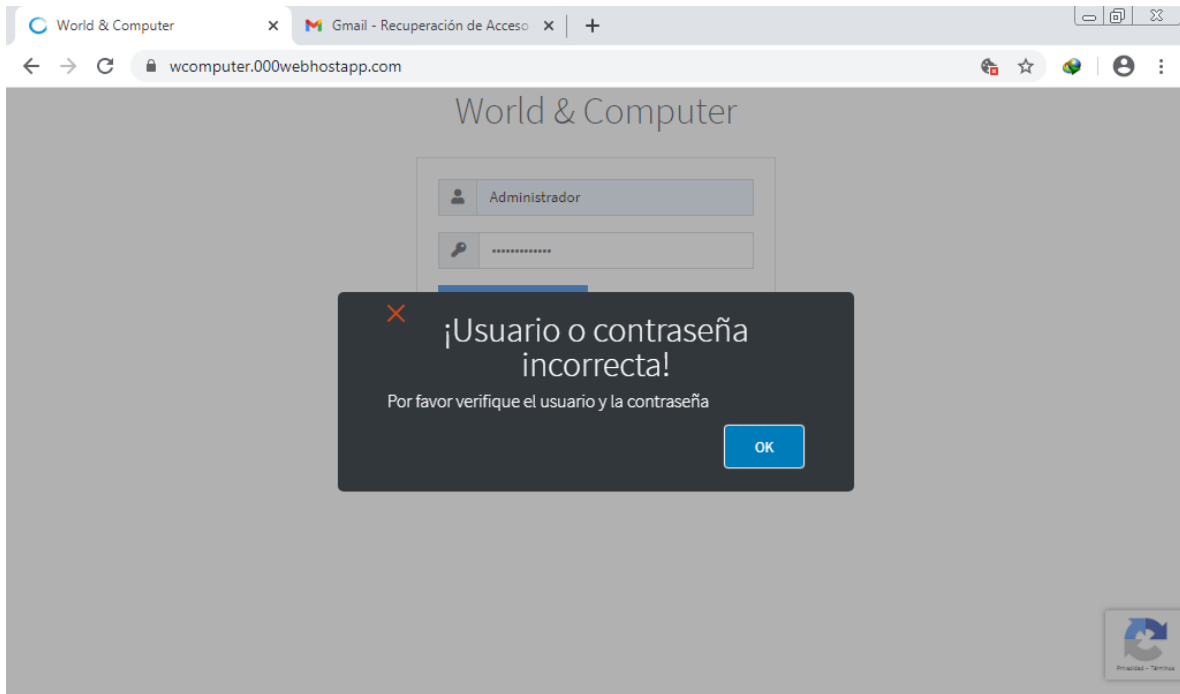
World & Computer

Gmail - Recuperación de Acceso

wcomputer.000webhostapp.com

World & Computer

Administrador

••••••••••••••

¡Usuario o contraseña incorrecta!

Por favor verifique el usuario y la contraseña

OK

Privacidad - Términos